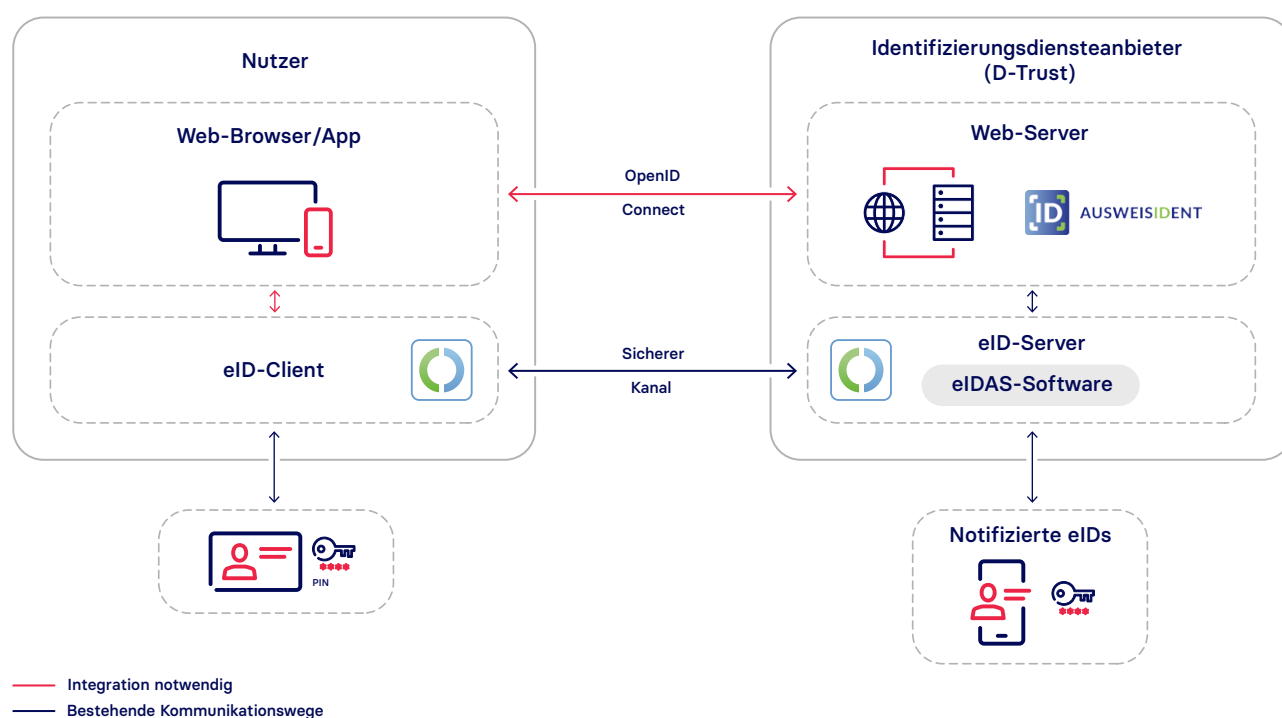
Nutzer

Web-Browser/App

eID-Client

PIN

OpenID
Connect

Sicherer
Kanal

Identifizierungsdiensteanbieter
(D-Trust)

Web-Server

ID AUSWEISIDENT

eID-Server

eIDAS-Software

Notifizierte eIDs

Integration notwendig

Bestehende Kommunikationswege